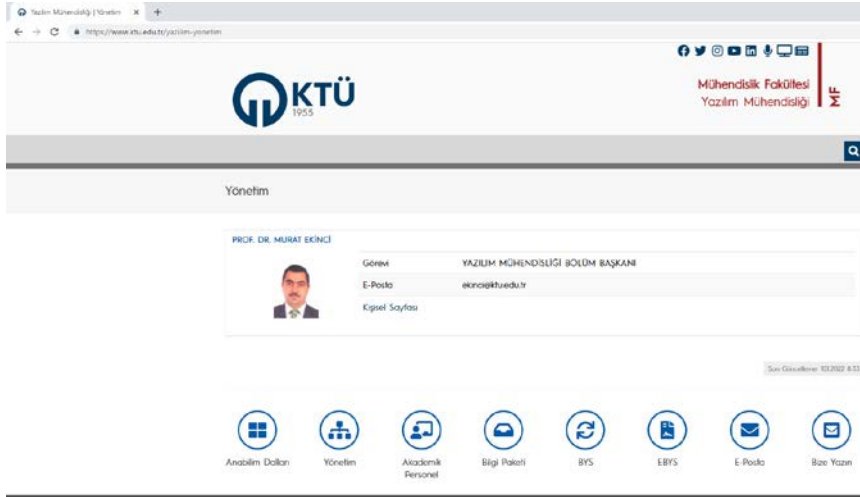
Yazılım Mühendisliği | Yönetim ×

https://www.ktu.edu.tr/yazilim-yonetim

KTÜ
1955

Mühendislik Fakültesi
Yazılım Mühendisliği

MF

Yönetim

PROF. DR. MURAT EKİNCİ

| | |
|---|---|
| Görevi | YAZILIM MÜHENDİSLİĞİ BÖLÜM BAŞKANI |
| E-Posta | ekinci@ktu.edu.tr |
| Kişisel Sayfası | |

Son Güncelleme: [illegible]

Anabilim Dalları
Yönetim
Akademik Personel
Bilgi Paketi
BYS
EBYS
E-Posta
Bize Yazın